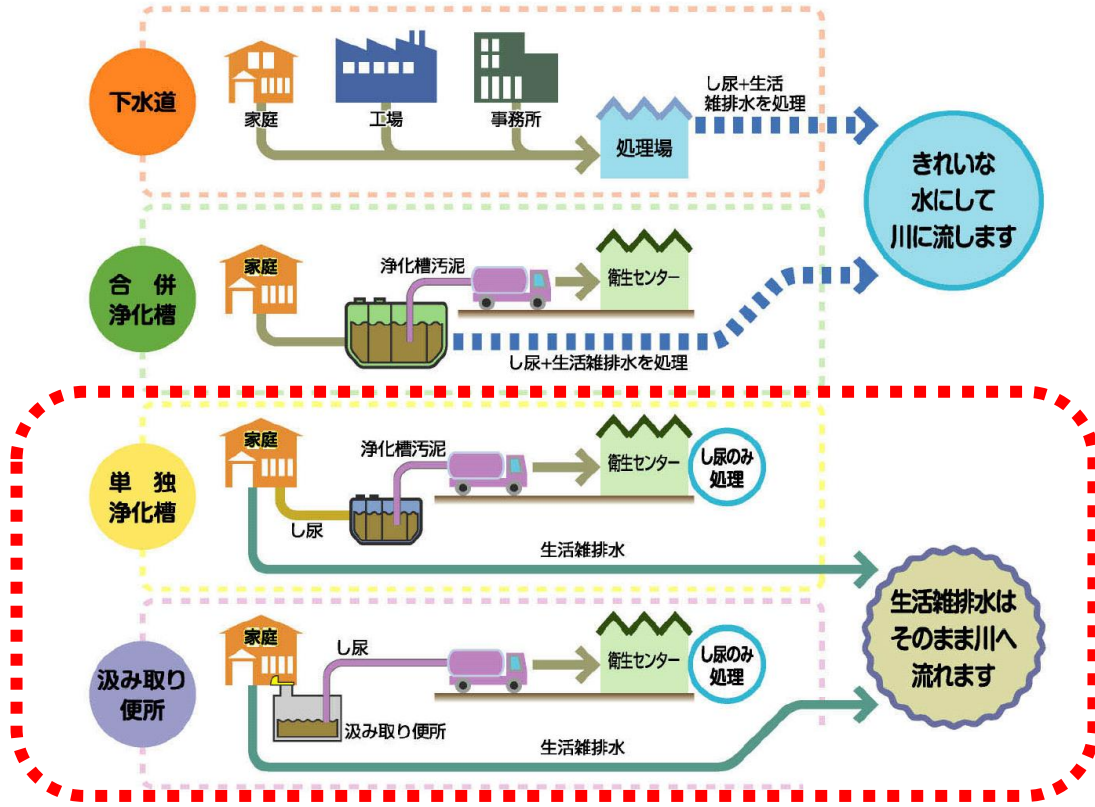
下水道

家庭

工場

事務所

処理場

し尿+生活雑排水を処理

きれいな水にして川に流します

合併浄化槽

家庭

浄化槽汚泥

衛生センター

し尿+生活雑排水を処理

単独浄化槽

家庭

浄化槽汚泥

衛生センター

し尿のみ処理

し尿

生活雑排水

生活雑排水はそのまま川へ流れます

汲み取り便所

家庭

し尿

衛生センター

し尿のみ処理

汲み取り便所

生活雑排水